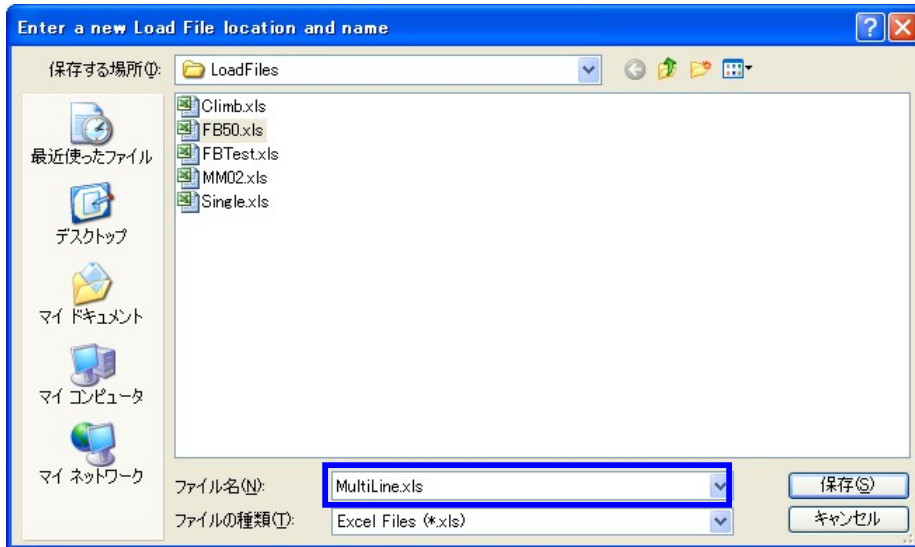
Enter a new Load File location and name

保存する場所(I): LoadFiles

最近使ったファイル
デスクトップ
マイ ドキュメント
マイ コンピュータ
マイ ネットワーク

Climb.xls
FB50.xls
FBTest.xls
MM02.xls
Single.xls

ファイル名(N): MultiLine.xls
ファイルの種類(T): Excel Files (*.xls)

保存(S)
キャンセル